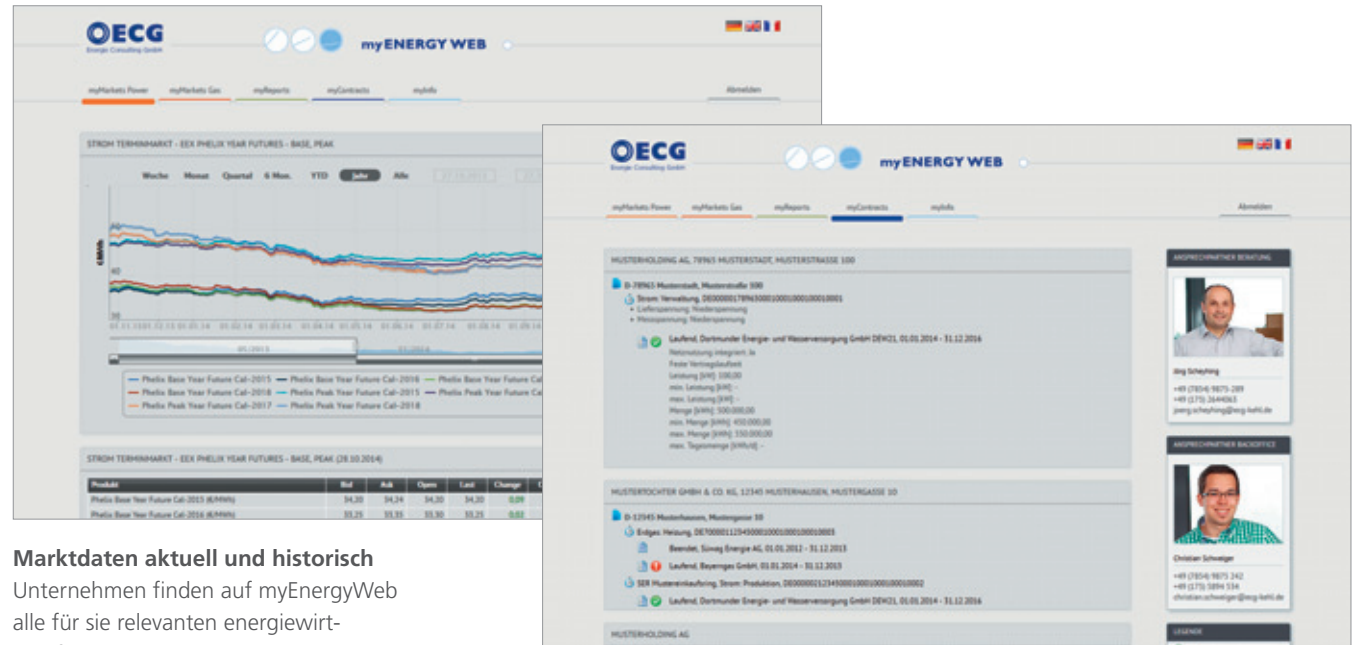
OECG
Energie Consulting GmbH

myENERGY WEB

myMarkets Power myMarkets Gas myReports myContracts myInfo

Abmelden

STROM TERMINMARKT - EEX PHELIX YEAR FUTURES - BASE, PEAK

Woche Monat Quartal 6 Mon. YTD Jahr Alle

€/MWh

60

40

Phelix Base Year Future Cal-2015
Phelix Base Year Future Cal-2016
Phelix Base Year Future Cal-2017
Phelix Base Year Future Cal-2018
Phelix Peak Year Future Cal-2015
Phelix Peak Year Future Cal-2016
Phelix Peak Year Future Cal-2017
Phelix Peak Year Future Cal-2018

STROM TERMINMARKT - EEX PHELIX YEAR FUTURES - BASE, PEAK (28.10.2014)

| Produkt | Bid | Ask | Open | Last | Change |
|---|---|---|---|---|---|
| Phelix Base Year Future Cal-2015 (€/MWh) | 34,20 | 34,24 | 34,20 | 34,20 | 0,09 |
| Phelix Base Year Future Cal-2016 (€/MWh) | 33,25 | 33,35 | 33,30 | 33,25 | 0,02 |

Marktdaten aktuell und historisch
Unternehmen finden auf myEnergyWeb alle für sie relevanten energiewirt-

OECG
Energie Consulting GmbH

myENERGY WEB

myMarkets Power myMarkets Gas myReports myContracts myInfo

Abmelden

MUSTERHOLDING AG, 78965 MUSTERSTADT, MUSTERSTRASSE 100

D-78965 Musterstadt, Musterstraße 100
Strom: Verwaltung, DE0000017896500010001000100010001
Lieferspannung: Niederspannung
Messspannung: Niederspannung

Laufend, Dortmunder Energie- und Wasserversorgung GmbH DEW21, 01.01.2014 - 31.12.2016
Netznutzung integriert: Ja
Feste Vertragslaufzeit
Leistung [kW]: 100,00
min. Leistung [kW]: -
max. Leistung [kW]: -
Menge [kWh]: 500.000,00
min. Menge [kWh]: 450.000,00
max. Menge [kWh]: 550.000,00
max. Tagesmenge [kWh/d]: -

MUSTERTOCHTER GMBH & CO. KG, 12345 MUSTERHAUSEN, MUSTERGASSE 10

D-12345 Musterhausen, Mustergasse 10
Erdgas: Heizung, DE700001123450001000100010003
Beendet, Sünwag Energie AG, 01.01.2012 - 31.12.2013
Laufend, Bayerngas GmbH, 01.01.2014 - 31.12.2015
SER Mustereinkaufsring, Strom: Produktion, DE0000012345000100010001000002
Laufend, Dortmunder Energie- und Wasserversorgung GmbH DEW21, 01.01.2014 - 31.12.2016

MUSTERHOLDING AG

ANSPRECHPARTNER BERATUNG
Jörg Scheyhing
+49 (7854) 9875-289
+49 (173) 3644063
joerg.scheyhing@ecg-kehl.de

ANSPRECHPARTNER BACKOFFICE
Christian Schweiger
+49 (7854) 9875 242
+49 (173) 5894 534
christian.schweiger@ecg-kehl.de

LEGENDE